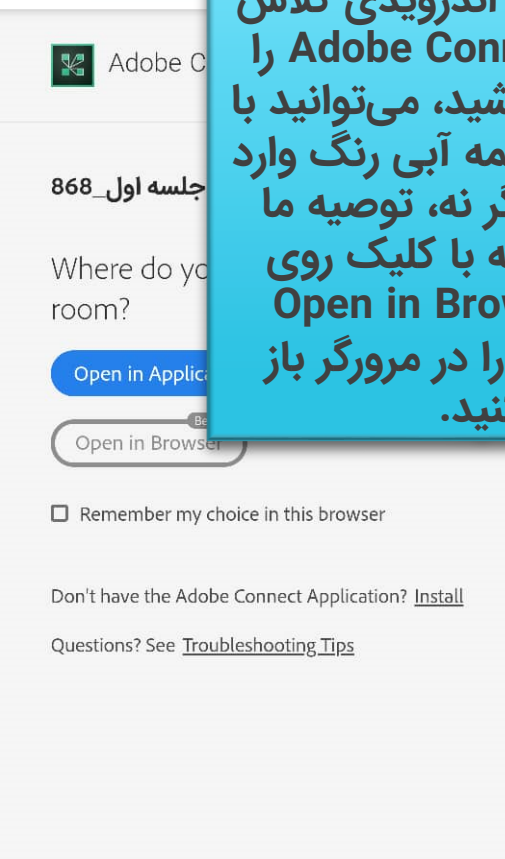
اندرویدی کلاس
Adobe Conn را
شید، می‌توانید با
مه آبی رنگ وارد
گر نه، توصیه ما
ه با کلیک روی
Open in Brow
را در مرورگر باز
نید.

Adobe C

جلسه اول_868

Where do yo
room?

Open in Applica

Be

Open in Browser

Remember my choice in this browser

Don't have the Adobe Connect Application? Install

Questions? See Troubleshooting Tips